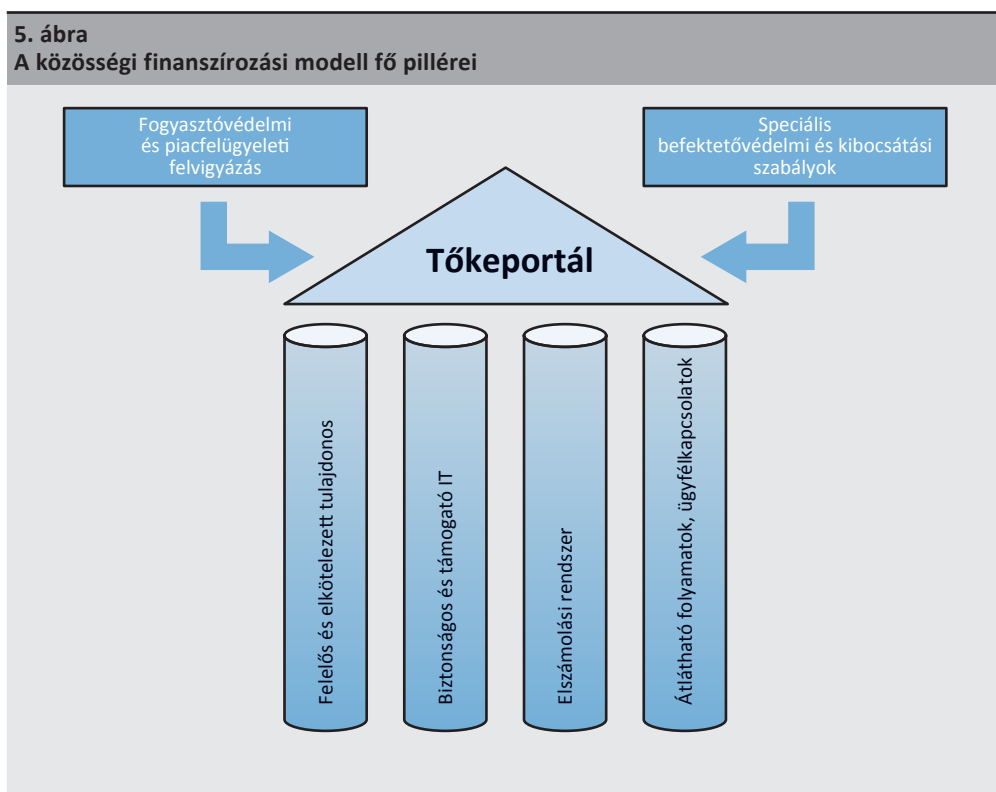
5. ábra
A közösségi finanszírozási modell fő pillérei

Fogyasztóvédelmi és piacfelügyeleti felvigyázás

Speciális befektetővédelmi és kibocsátási szabályok

Tőkeportál

Felelős és elkötelezett tulajdonos

Biztonságos és támogató IT

Elszámolási rendszer

Átlátható folyamatok, ügyfélkapcsolatok